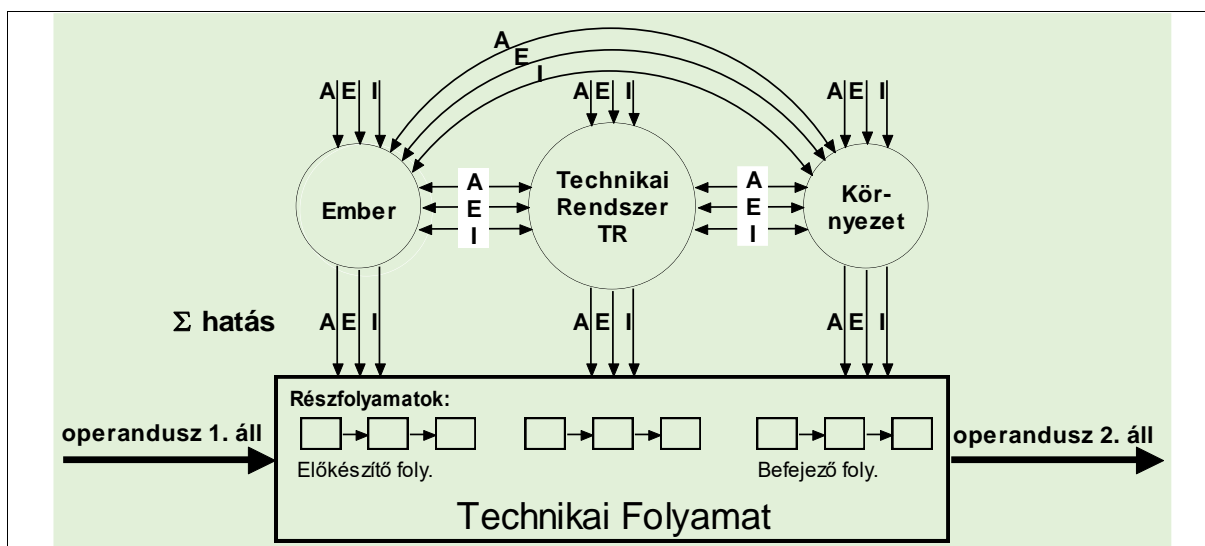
A
E
I

A E I

A E I

A E I

Ember

A
E
I

Technikai Rendszer TR

A
E
I

Kör-nyezet

$\Sigma$ hatás

A E I

A E I

A E I

Részfolyamatok:

operandusz 1. áll

operandusz 2. áll

Előkészítő foly.

Befejező foly.

Technikai Folyamat